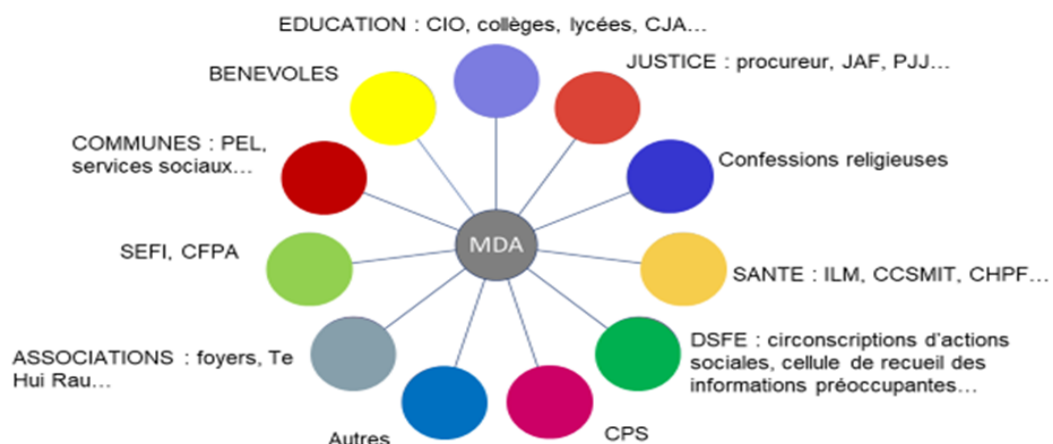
EDUCATION : CIO, collèges, lycées, CJA…

BENEVOLES

JUSTICE : procureur, JAF, PJJ…

COMMUNES : PEL, services sociaux…

Confessions religieuses

MDA

SEFI, CFPA

SANTE : ILM, CCSMIT, CHPF…

ASSOCIATIONS : foyers, Te Hui Rau…

DSFE : circonscriptions d'actions sociales, cellule de recueil des informations préoccupantes…

Autres

CPS